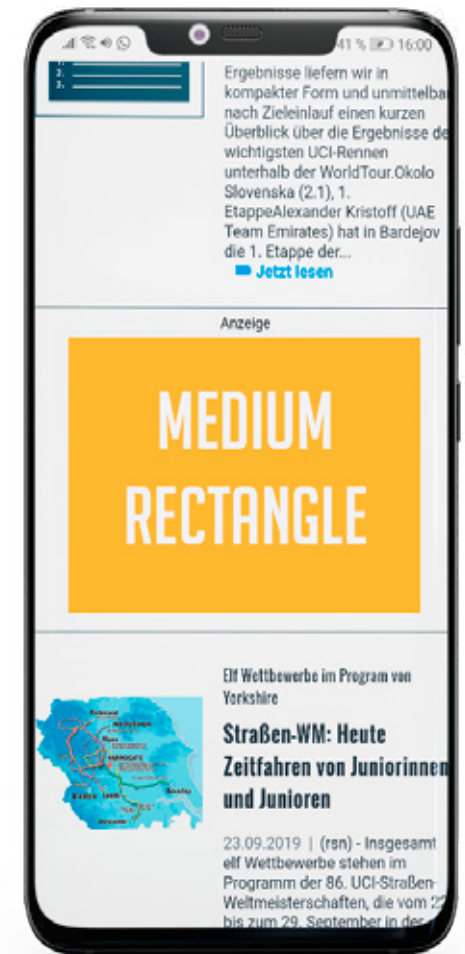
41 % 16:00

1.
2.
3.

Ergebnisse liefern wir in kompakter Form und unmittelba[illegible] nach Zieleinlauf einen kurzen Überblick über die Ergebnisse de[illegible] wichtigsten UCI-Rennen unterhalb der WorldTour.Okolo Slovenska (2.1), 1. EtappeAlexander Kristoff (UAE Team Emirates) hat in Bardejov die 1. Etappe der...

Jetzt lesen

Anzeige

MEDIUM RECTANGLE

Elf Wettbewerbe im Program von Yorkshire

Straßen-WM: Heute Zeitfahren von Juniorinnen und Junioren

23.09.2019 | (rsn) - Insgesamt elf Wettbewerbe stehen im Programm der 86. UCI-Straßen-Weltmeisterschaften, die vom 2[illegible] bis zum 29. September in der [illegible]